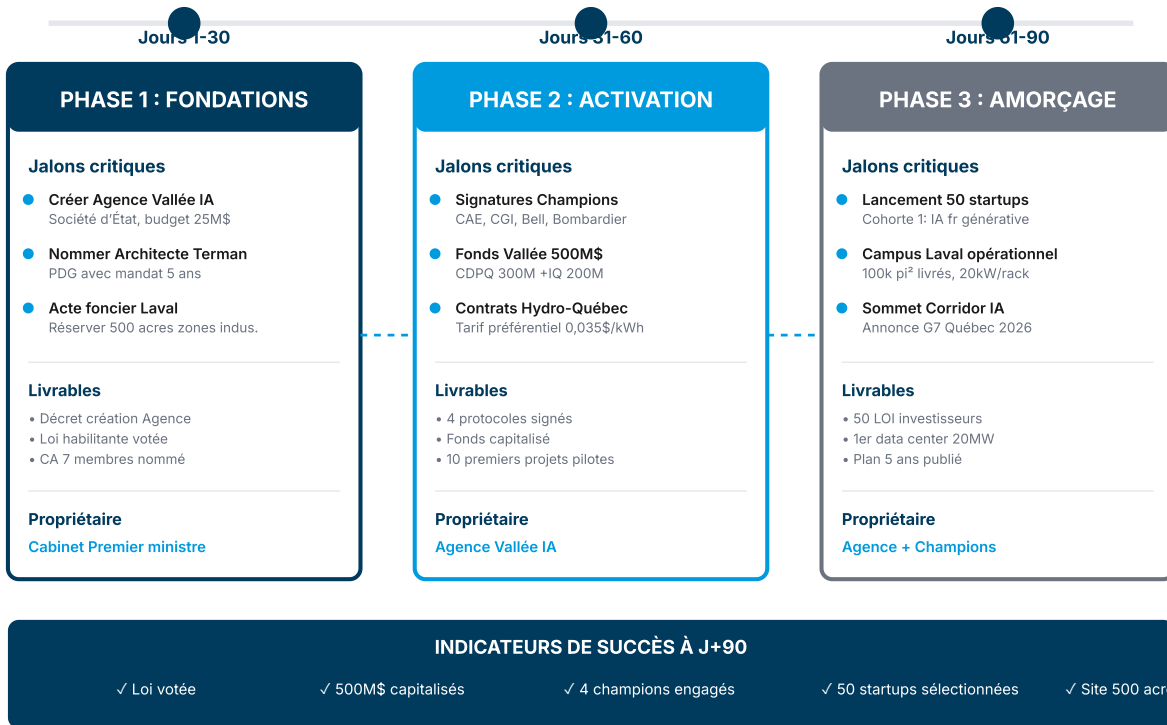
Jours 1-30

Jours 31-60

Jours 61-90

PHASE 1 : FONDATIONS

Jalons critiques

Créer Agence Vallée IA
Société d'État, budget 25M$

Nommer Architecte Terman
PDG avec mandat 5 ans

Acte foncier Laval
Réserver 500 acres zones indus.

Livrables

• Décret création Agence
• Loi habilitante votée
• CA 7 membres nommé

Propriétaire

Cabinet Premier ministre

PHASE 2 : ACTIVATION

Jalons critiques

Signatures Champions
CAE, CGI, Bell, Bombardier

Fonds Vallée 500M$
CDPQ 300M +IQ 200M

Contrats Hydro-Québec
Tarif préférentiel 0,035$/kWh

Livrables

• 4 protocoles signés
• Fonds capitalisé
• 10 premiers projets pilotes

Propriétaire

Agence Vallée IA

PHASE 3 : AMORÇAGE

Jalons critiques

Lancement 50 startups
Cohorte 1: IA fr générative

Campus Laval opérationnel
100k pi² livrés, 20kW/rack

Sommet Corridor IA
Annonce G7 Québec 2026

Livrables

• 50 LOI investisseurs
• 1er data center 20MW
• Plan 5 ans publié

Propriétaire

Agence + Champions

INDICATEURS DE SUCCÈS À J+90

✓ Loi votée ✓ 500M$ capitalisés ✓ 4 champions engagés ✓ 50 startups sélectionnées ✓ Site 500 acr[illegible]